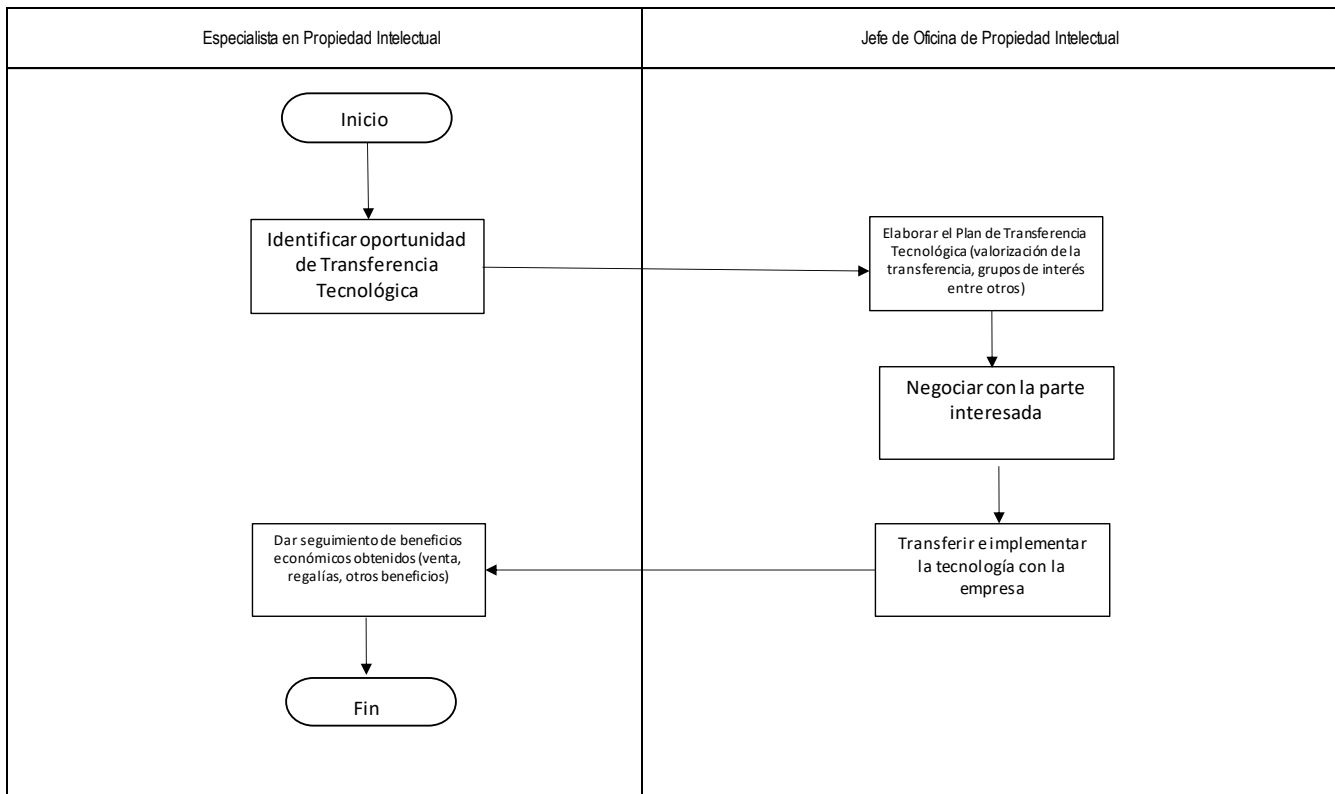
Especialista en Propiedad Intelectual

Inicio

Identificar oportunidad de Transferencia Tecnológica

Dar seguimiento de beneficios económicos obtenidos (venta, regalías, otros beneficios)

Fin

Jefe de Oficina de Propiedad Intelectual

Elaborar el Plan de Transferencia Tecnológica (valorización de la transferencia, grupos de interés entre otros)

Negociar con la parte interesada

Transferir e implementar la tecnología con la empresa